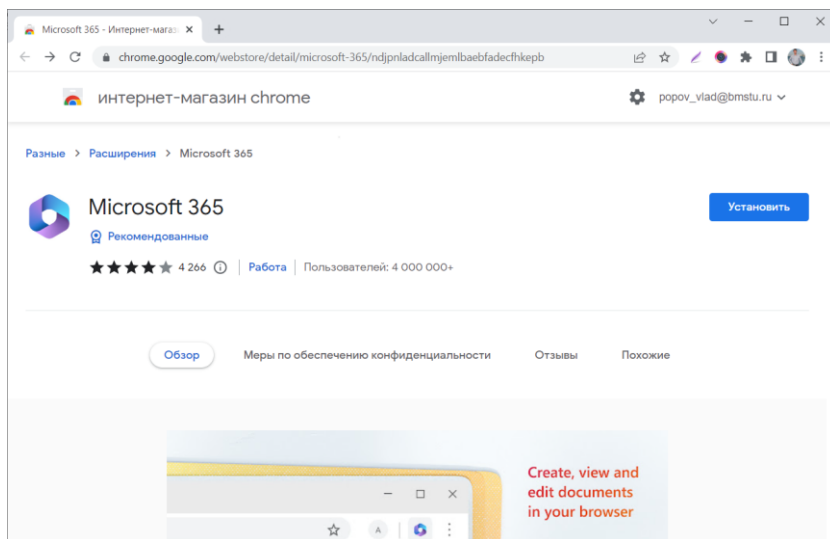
Microsoft 365 - Интернет-магаз ×

+

chrome.google.com/webstore/detail/microsoft-365/ndjpnladcallmjemlbaebfadecfhkepb

интернет-магазин chrome

popov_vlad@bmstu.ru

Разные > Расширения > Microsoft 365

Microsoft 365

Рекомендованные

4 266 | Работа | Пользователей: 4 000 000+

Установить

Обзор

Меры по обеспечению конфиденциальности

Отзывы

Похожие

Create, view and edit documents in your browser